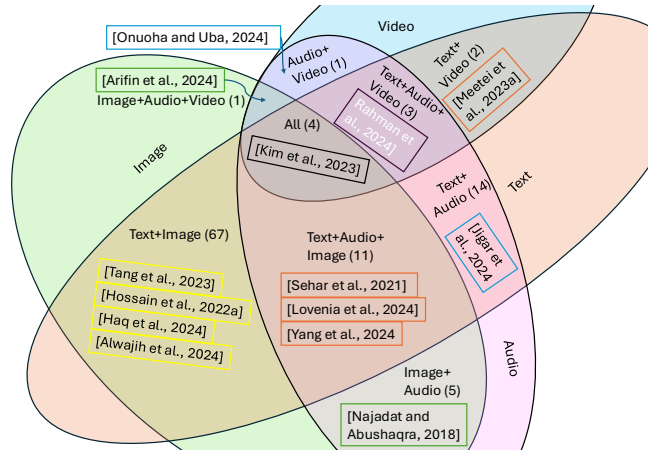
[Onuoha and Uba, 2024]

Video

Audio+ Video (1)

Text+ Video (2)

[Meetei et al., 2023a]

[Arifin et al., 2024]

Image+Audio+Video (1)

Text+Audio+ Video (3)

[Rahman et al., 2024]

All (4)

[Kim et al., 2023]

Image

Text+ Audio (14)

Text

[Ijiar et al., 2024]

Text+Image (67)

Text+Audio+ Image (11)

[Tang et al., 2023]

[Hossain et al., 2022a]

[Haq et al., 2024]

[Alwajih et al., 2024]

[Sehar et al., 2021]

[Lovenia et al., 2024]

[Yang et al., 2024

Audio

Image+ Audio (5)

[Najadat and Abushaqra, 2018]